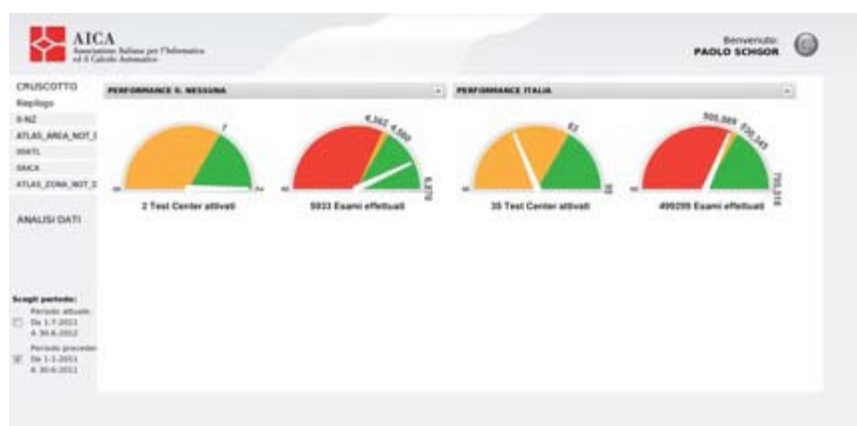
AICA
Associazione Italiana per l'Informatica ed il Calcolo Automatico

Benvenuto:
PAOLO SCHGOR

CRUSCOTTO
Riepilogo
0-NZ
ATLAS_AREA_NOT_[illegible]
00ATL
0AICA
ATLAS_ZONA_NOT_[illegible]

ANALISI DATI

Scegli periodo:
Periodo attuale:
Da 1-7-2011
A 30-6-2012
Periodo preceder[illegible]
Da 1-1-2011
A 30-6-2011

PERFORMANCE 0. NESSUNA

7

2 Test Center attivati

4,362 4,880

6,870

5933 Esami effettuati

PERFORMANCE ITALIA

62

35 Test Center attivati

505,069 520,345

750,316

499299 Esami effettuati